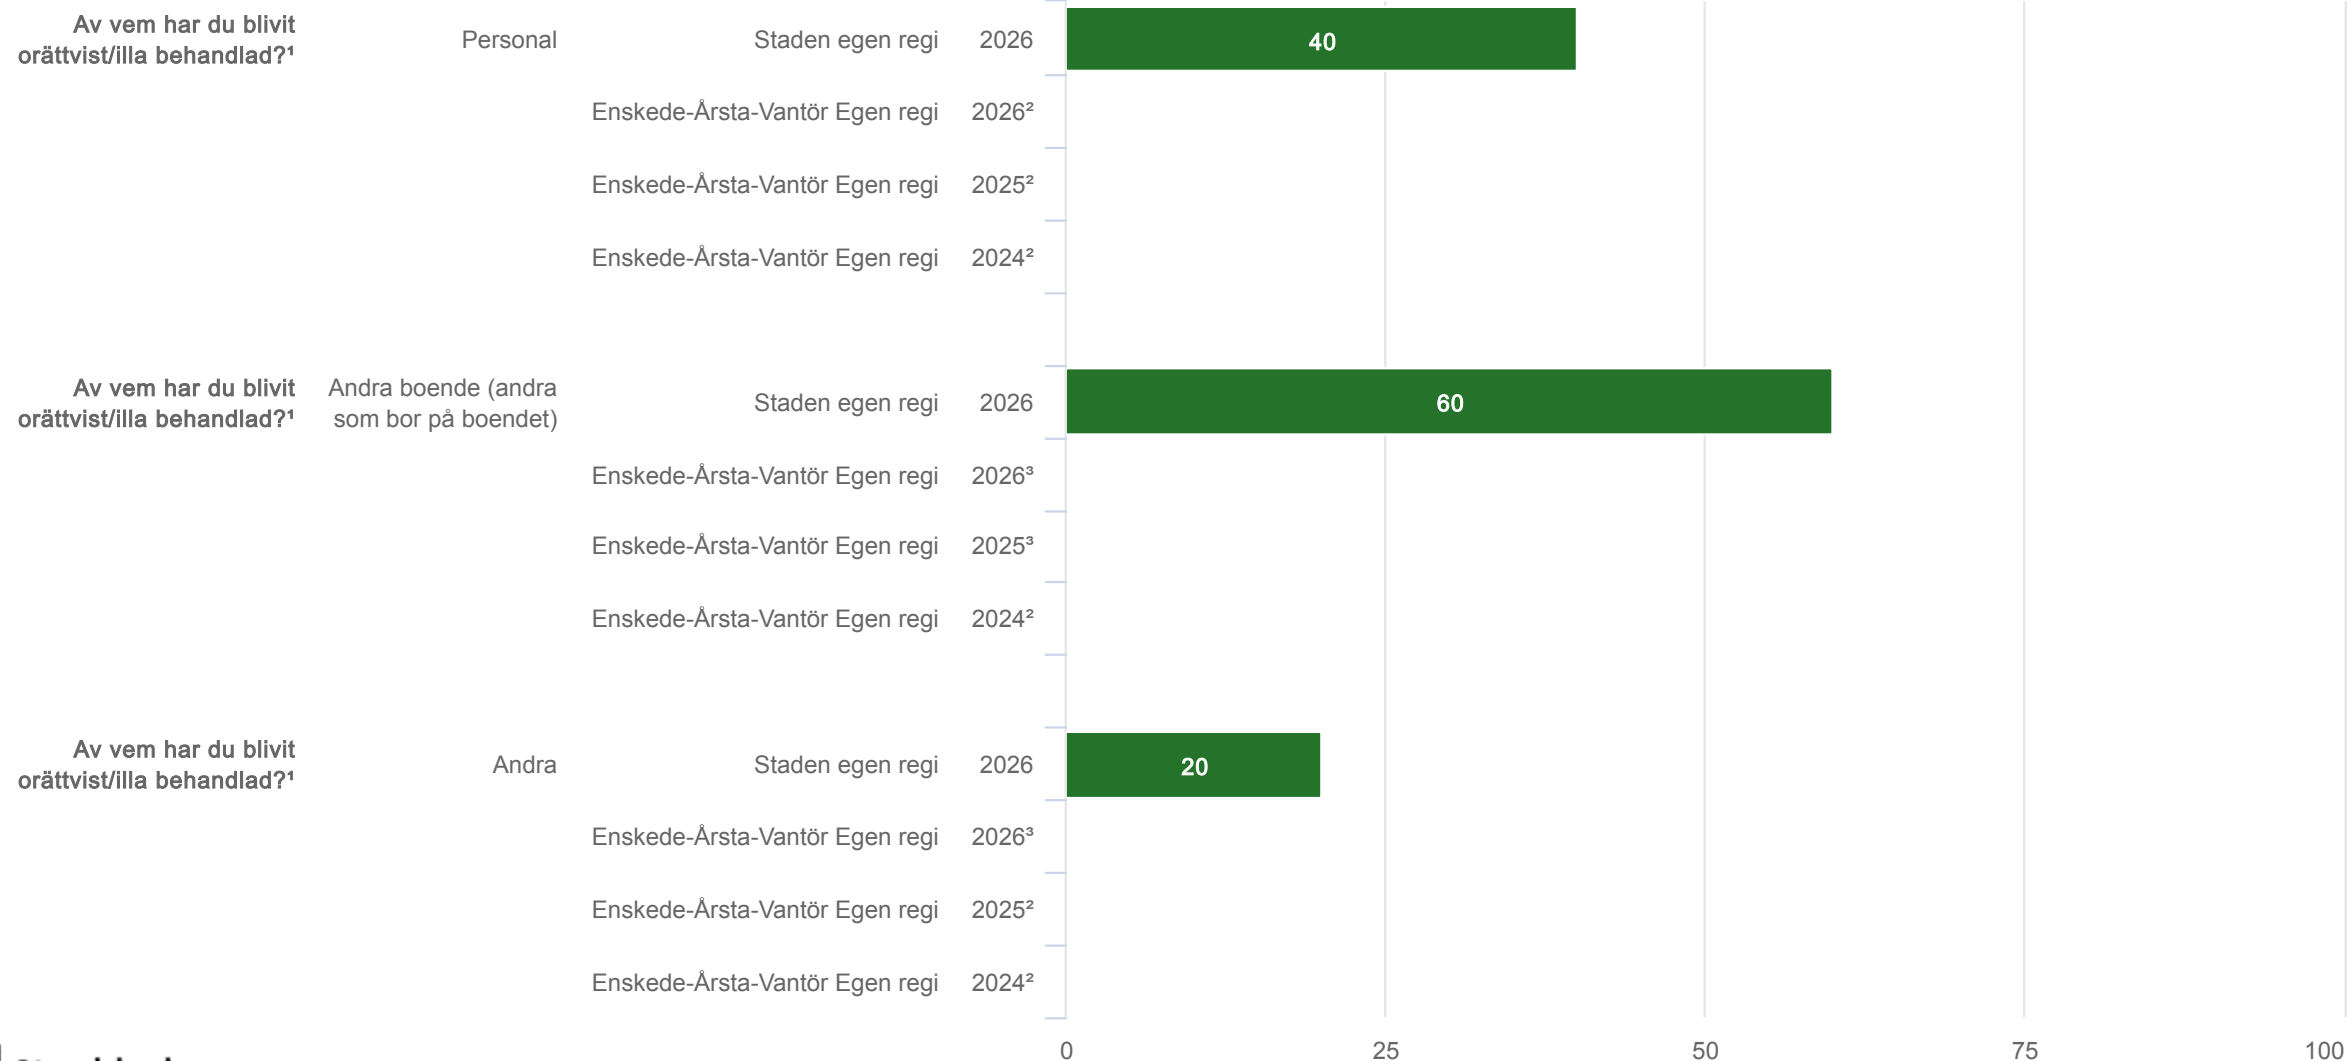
Av vem har du blivit orättvist/illa behandlad?¹ Personal Staden egen regi 2026 40
Enskede-Årsta-Vantör Egen regi 2026²
Enskede-Årsta-Vantör Egen regi 2025²
Enskede-Årsta-Vantör Egen regi 2024²

Av vem har du blivit orättvist/illa behandlad?¹ Andra boende (andra som bor på boendet) Staden egen regi 2026 60
Enskede-Årsta-Vantör Egen regi 2026³
Enskede-Årsta-Vantör Egen regi 2025³
Enskede-Årsta-Vantör Egen regi 2024²

Av vem har du blivit orättvist/illa behandlad?¹ Andra Staden egen regi 2026 20
Enskede-Årsta-Vantör Egen regi 2026³
Enskede-Årsta-Vantör Egen regi 2025²
Enskede-Årsta-Vantör Egen regi 2024²

0 25 50 75 100

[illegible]